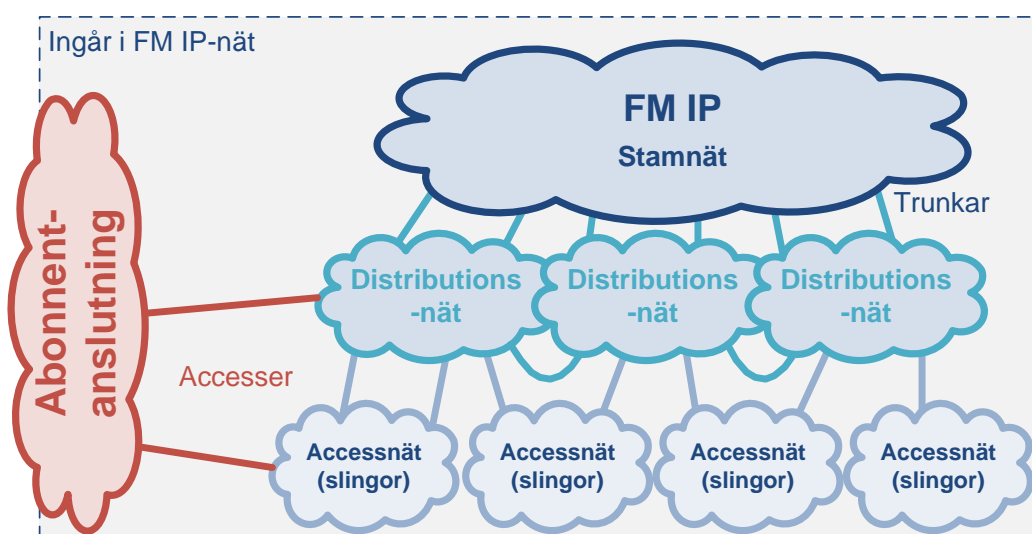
Ingår i FM IP-nät

FM IP
Stamnät

Trunkar

Abonnent-anslutning

Distributions-nät

Distributions-nät

Distributions-nät

Accesser

Accessnät (slingor)

Accessnät (slingor)

Accessnät (slingor)

Accessnät (slingor)